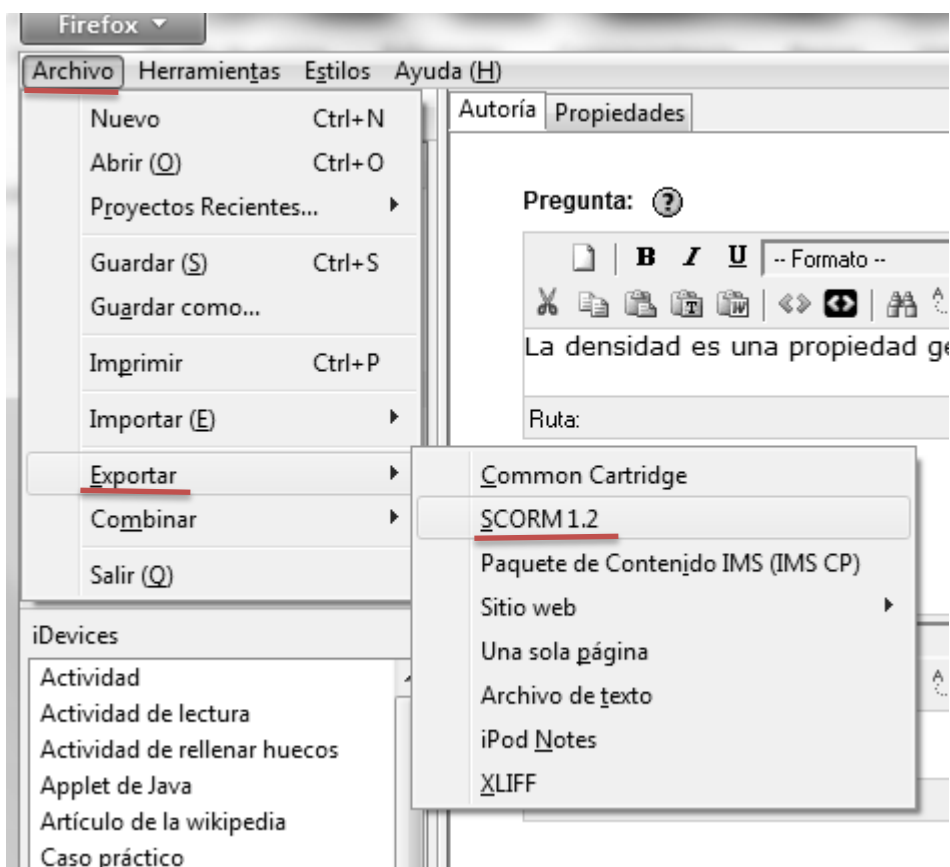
Firefox

Archivo Herramientas Estilos Ayuda (H)

Nuevo Ctrl+N
Abrir (O) Ctrl+O
Proyectos Recientes...
Guardar (S) Ctrl+S
Guardar como...
Imprimir Ctrl+P
Importar (E)
Exportar
Combinar
Salir (Q)

Autoría Propiedades

Pregunta:

B I U -- Formato --

La densidad es una propiedad ge

Ruta:

Common Cartridge
SCORM 1.2
Paquete de Contenido IMS (IMS CP)
Sitio web
Una sola página
Archivo de texto
iPod Notes
XLIFF

iDevices
Actividad
Actividad de lectura
Actividad de rellenar huecos
Applet de Java
Artículo de la wikipedia
Caso práctico